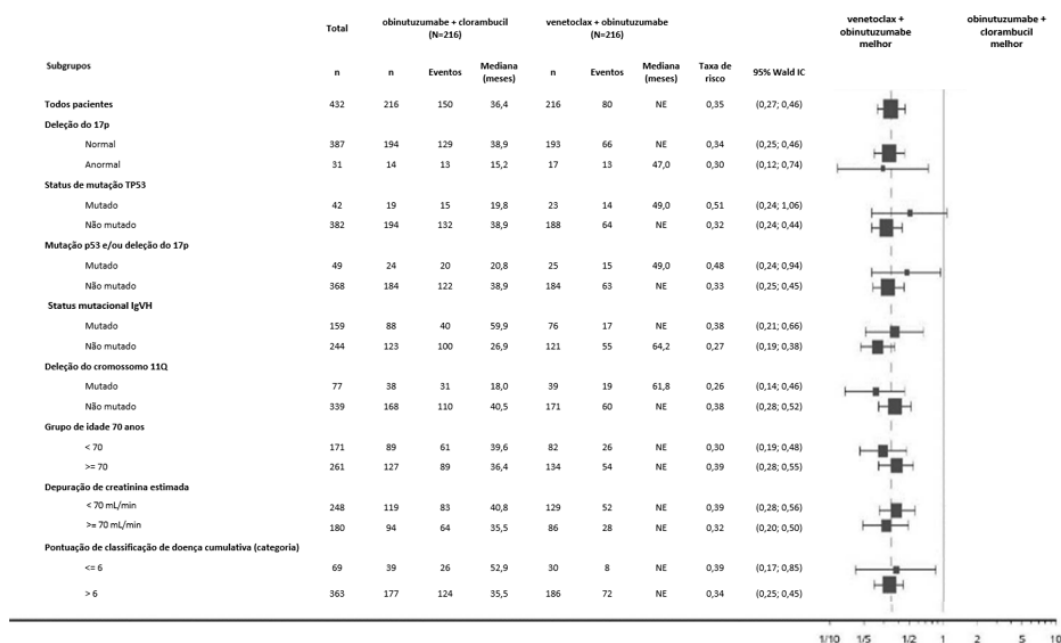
| Subgrupos | Total n | obinutuzumabe + clorambucil (N=216) n | Eventos | Mediana (meses) | venetoclax + obinutuzumabe (N=216) n | Eventos | Mediana (meses) | Taxa de risco | 95% Wald IC |
|---|---|---|---|---|---|---|---|---|---|
| Todos pacientes | 432 | 216 | 150 | 36,4 | 216 | 80 | NE | 0,35 | (0,27; 0,46) |
| Deleção do 17p | | | | | | | | | |
| Normal | 387 | 194 | 129 | 38,9 | 193 | 66 | NE | 0,34 | (0,25; 0,46) |
| Anormal | 31 | 14 | 13 | 15,2 | 17 | 13 | 47,0 | 0,30 | (0,12; 0,74) |
| Status de mutação TP53 | | | | | | | | | |
| Mutado | 42 | 19 | 15 | 19,8 | 23 | 14 | 49,0 | 0,51 | (0,24; 1,06) |
| Não mutado | 382 | 194 | 132 | 38,9 | 188 | 64 | NE | 0,32 | (0,24; 0,44) |
| Mutação p53 e/ou deleção do 17p | | | | | | | | | |
| Mutado | 49 | 24 | 20 | 20,8 | 25 | 15 | 49,0 | 0,48 | (0,24; 0,94) |
| Não mutado | 368 | 184 | 122 | 38,9 | 184 | 63 | NE | 0,33 | (0,25; 0,45) |
| Status mutacional IgVH | | | | | | | | | |
| Mutado | 159 | 88 | 40 | 59,9 | 76 | 17 | NE | 0,38 | (0,21; 0,66) |
| Não mutado | 244 | 123 | 100 | 26,9 | 121 | 55 | 64,2 | 0,27 | (0,19; 0,38) |
| Deleção do cromossomo 11Q | | | | | | | | | |
| Mutado | 77 | 38 | 31 | 18,0 | 39 | 19 | 61,8 | 0,26 | (0,14; 0,46) |
| Não mutado | 339 | 168 | 110 | 40,5 | 171 | 60 | NE | 0,38 | (0,28; 0,52) |
| Grupo de idade 70 anos | | | | | | | | | |
| < 70 | 171 | 89 | 61 | 39,6 | 82 | 26 | NE | 0,30 | (0,19; 0,48) |
| >= 70 | 261 | 127 | 89 | 36,4 | 134 | 54 | NE | 0,39 | (0,28; 0,55) |
| Depuração de creatinina estimada | | | | | | | | | |
| < 70 mL/min | 248 | 119 | 83 | 40,8 | 129 | 52 | NE | 0,39 | (0,28; 0,56) |
| >= 70 mL/min | 180 | 94 | 64 | 35,5 | 86 | 28 | NE | 0,32 | (0,20; 0,50) |
| Pontuação de classificação de doença cumulativa (categoria) | | | | | | | | | |
| <= 6 | 69 | 39 | 26 | 52,9 | 30 | 8 | NE | 0,39 | (0,17; 0,85) |
| > 6 | 363 | 177 | 124 | 35,5 | 186 | 72 | NE | 0,34 | (0,25; 0,45) |

venetoclax + obinutuzumabe melhor

obinutuzumabe + clorambucil melhor

1/10 1/5 1/2 1 2 5 10